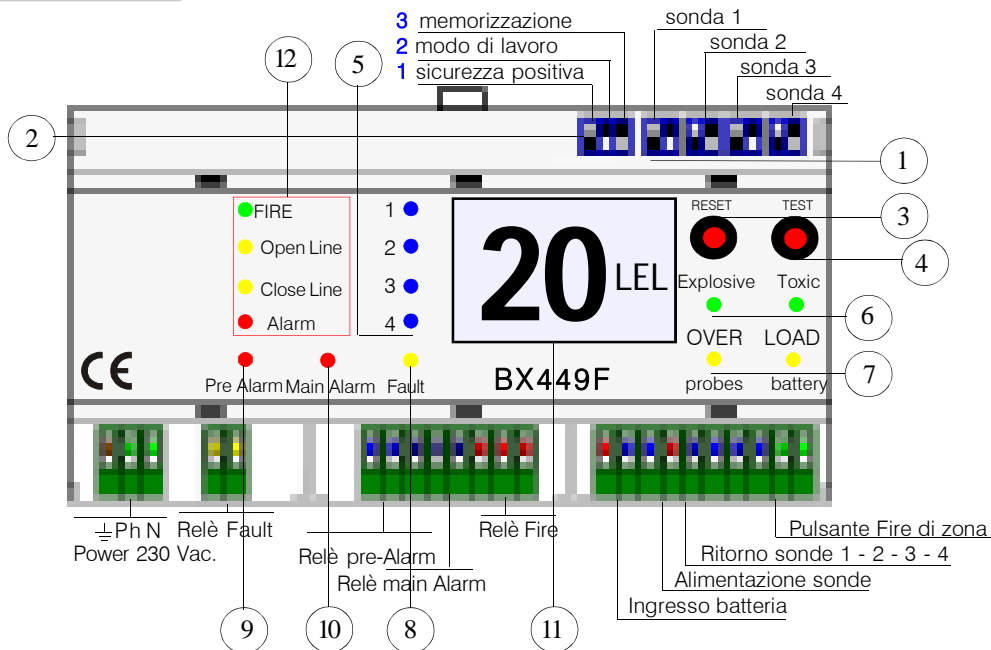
3 memorizzazione
2 modo di lavoro
1 sicurezza positiva

sonda 1
sonda 2
sonda 3
sonda 4

12
5
2
1

FIRE
Open Line
Close Line
Alarm

1
2
3
4

20 LEL

RESET
TEST
3
4
Explosive
Toxic
6
OVER
LOAD
probes
battery
7

CE

Pre Alarm
Main Alarm
Fault

BX449F

Ph N
Power 230 Vac.
Relè Fault
Relè pre-Alarm
Relè main Alarm
Relè Fire

Pulsante Fire di zona
Ritorno sonde 1 - 2 - 3 - 4
Alimentazione sonde
Ingresso batteria

9
10
8
11